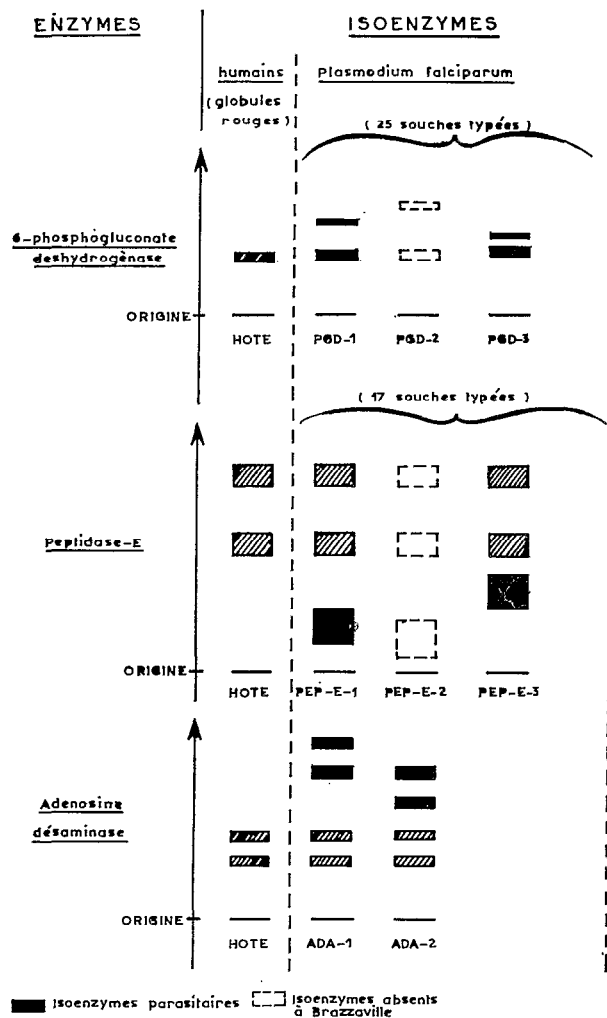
ENZYMES

ISOENZYMES

humains (globules rouges)

Plasmodium falciparum

( 25 souches typées )

6-phosphogluconate deshydrogénase

ORIGINE

HOTE

PGD-1

PGD-2

PGD-3

( 17 souches typées )

Peptidase-E

ORIGINE

HOTE

PEP-E-1

PEP-E-2

PEP-E-3

Adenosine désaminase

ORIGINE

HOTE

ADA-1

ADA-2

Isoenzymes parasitaires

Isoenzymes absents à Brazzaville